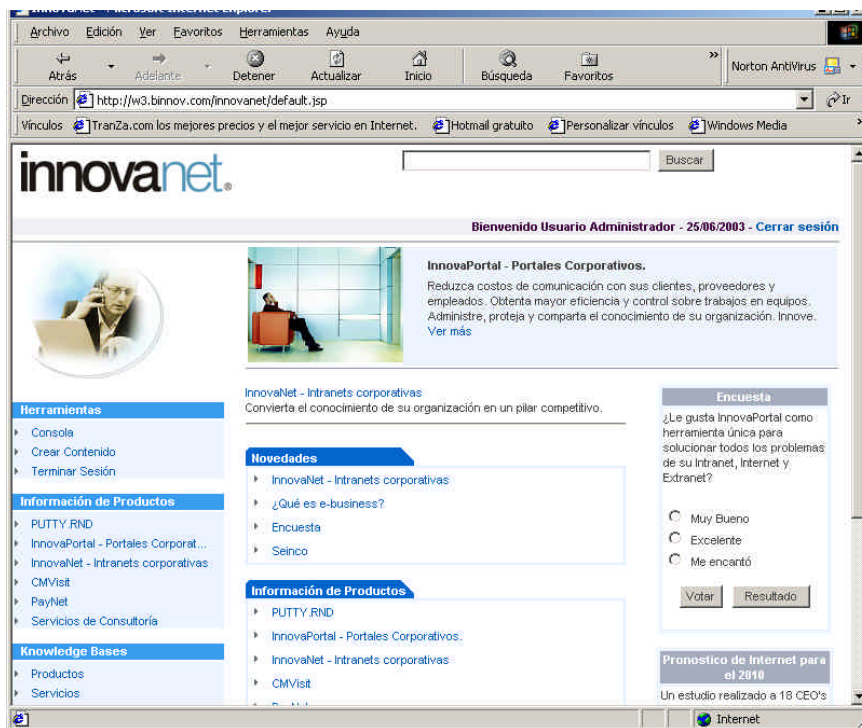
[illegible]

Archivo Edición Ver Favoritos Herramientas Ayuda

Atrás Adelante Detener Actualizar Inicio Búsqueda Favoritos » Norton AntiVirus

Dirección http://w3.binnov.com/innovanet/default.jsp Ir

Vínculos TranZa.com los mejores precios y el mejor servicio en Internet. Hotmail gratuito Personalizar vínculos Windows Media

innovanet.

Buscar

Bienvenido Usuario Administrador - 25/06/2003 - Cerrar sesión

InnovaPortal - Portales Corporativos.

Reduzca costos de comunicación con sus clientes, proveedores y empleados. Obtenta mayor eficiencia y control sobre trabajos en equipos. Administre, proteja y comparta el conocimiento de su organización. Innove. Ver más

Herramientas
Consola
Crear Contenido
Terminar Sesión

Información de Productos
PUTTY.RND
InnovaPortal - Portales Corporat...
InnovaNet - Intranets corporativas
CMVisit
PayNet
Servicios de Consultoría

Knowledge Bases
Productos
Servicios

InnovaNet - Intranets corporativas
Convierta el conocimiento de su organización en un pilar competitivo.

Novedades
InnovaNet - Intranets corporativas
¿Qué es e-business?
Encuesta
Seinco

Información de Productos
PUTTY.RND
InnovaPortal - Portales Corporativos.
InnovaNet - Intranets corporativas
CMVisit
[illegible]

Encuesta
¿Le gusta InnovaPortal como herramienta única para solucionar todos los problemas de su Intranet, Internet y Extranet?
Muy Bueno
Excelente
Me encantó
Votar Resultado

Pronostico de Internet para el 2010
Un estudio realizado a 18 CEO's

Internet